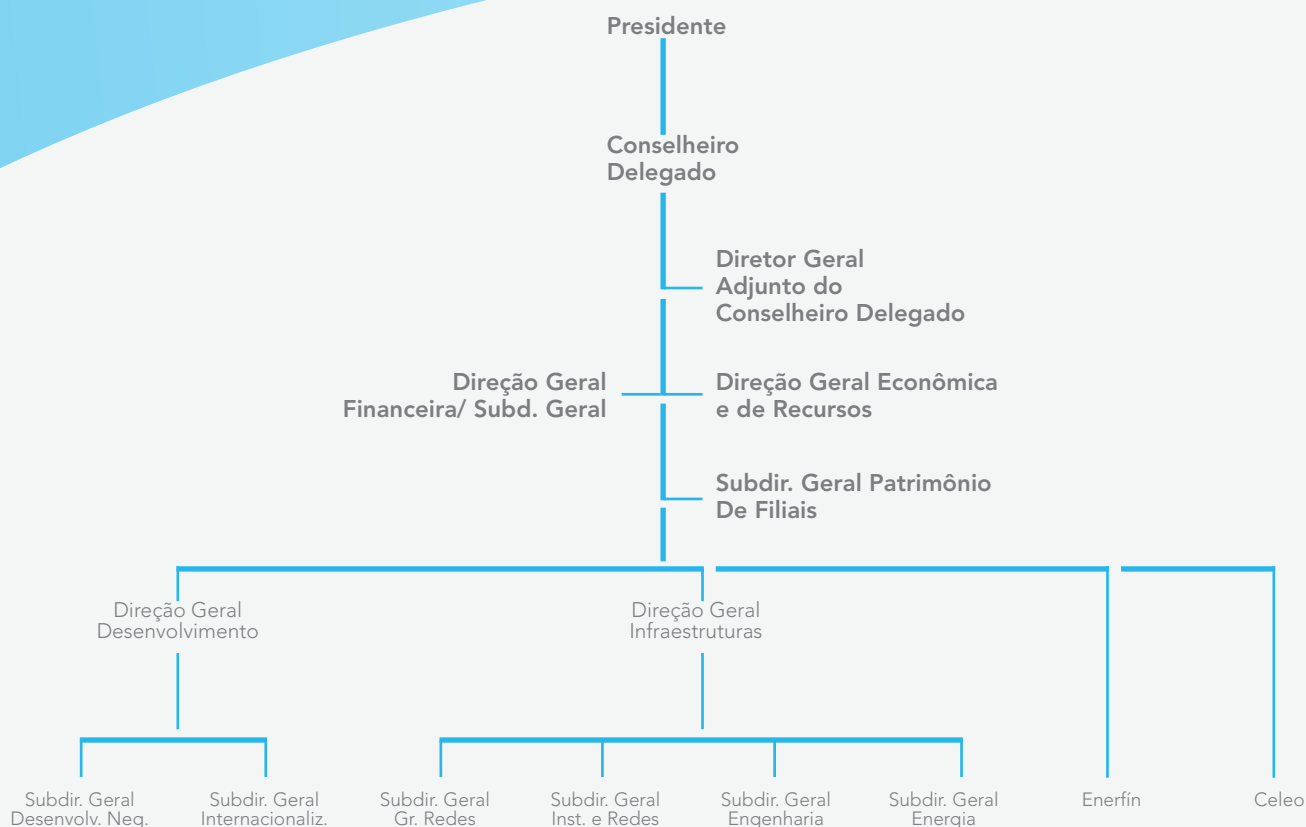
Presidente

Conselheiro Delegado

Diretor Geral Adjunto do Conselheiro Delegado

Direção Geral Financeira/ Subd. Geral

Direção Geral Econômica e de Recursos

Subdir. Geral Patrimônio De Filiais

Direção Geral Desenvolvimento

Direção Geral Infraestruturas

Subdir. Geral Desenvolv. Neg.

Subdir. Geral Internacionaliz.

Subdir. Geral Gr. Redes

Subdir. Geral Inst. e Redes

Subdir. Geral Engenharia

Subdir. Geral Energia

Enerfín

Celeo